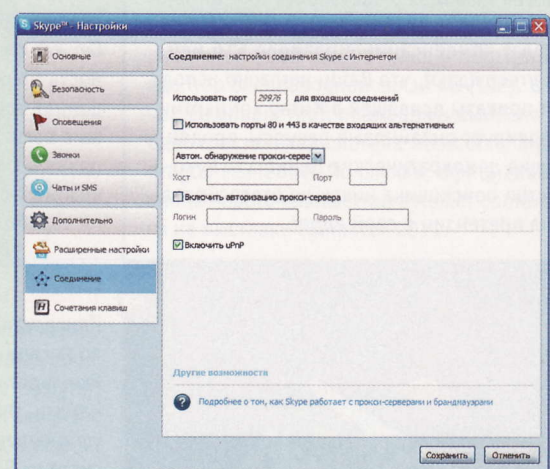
Skype™ - Настройки

Основные

Безопасность

Оповещения

Звонки

Чаты и SMS

Дополнительно

Расширенные настройки

Соединение

Сочетания клавиш

Соединение: настройки соединения Skype с Интернетом

Использовать порт 29976 для входящих соединений

Использовать порты 80 и 443 в качестве входящих альтернативных

Автом. обнаружение прокси-серве

Хост

Порт

Включить авторизацию прокси-сервера

Логин

Пароль

Включить uPnP

Другие возможности

Подробнее о том, как Skype работает с прокси-серверами и брандмауэрами

Сохранить

Отменить